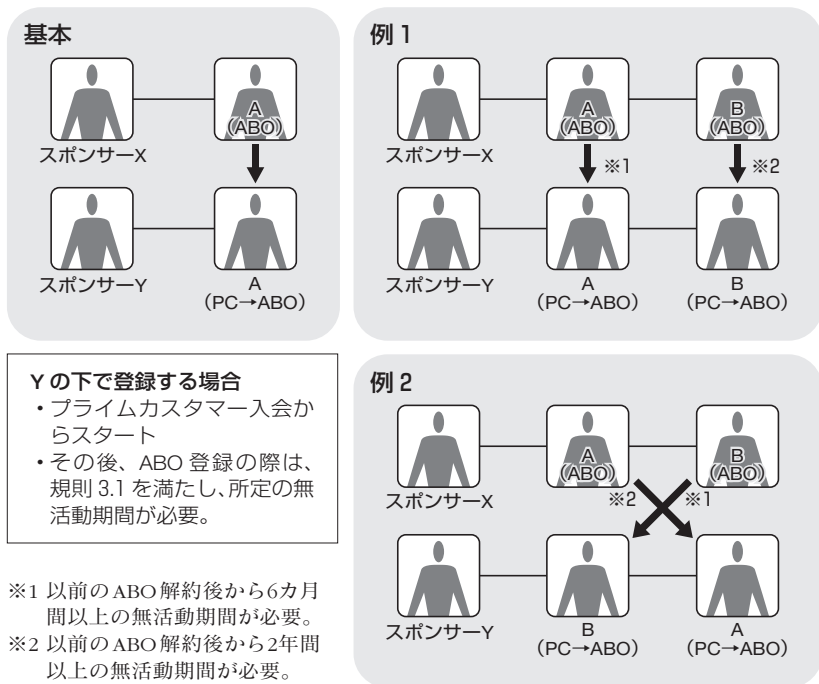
基本

A
(ABO)

スポンサーX

スポンサーY

A
(PC→ABO)

例 1

A
(ABO)

B
(ABO)

スポンサーX

※1

※2

スポンサーY

A
(PC→ABO)

B
(PC→ABO)

Y の下で登録する場合
・プライムカスタマー入会からスタート
・その後、ABO 登録の際は、規則 3.1 を満たし、所定の無活動期間が必要。

※1 以前のABO解約後から6カ月間以上の無活動期間が必要。
※2 以前のABO解約後から2年間以上の無活動期間が必要。

例 2

A
(ABO)

B
(ABO)

スポンサーX

※2

※1

スポンサーY

B
(PC→ABO)

A
(PC→ABO)